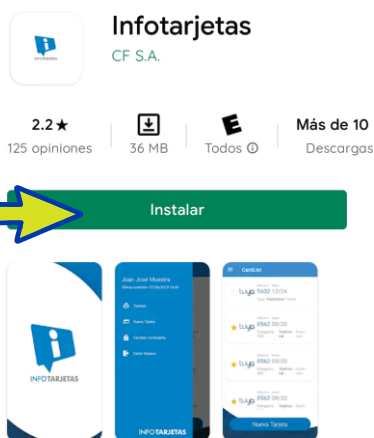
Infotarjetas
CF S.A.

2.2★
125 opiniones

36 MB

Todos ⓘ

Más de 10
Descargas

Instalar

INFOTARJETAS

Juan José Muestra
Última conexión: 07/06/2019 15:45

Tarjetas
Nueva Tarjeta
Cambiar contraseña
Cerrar Sesión

INFOTARJETAS

CardList

tuya 5432 12/24
tuya 5562 09/20
tuya 5562 09/20
tuya 5562 09/20

Nueva Tarjeta